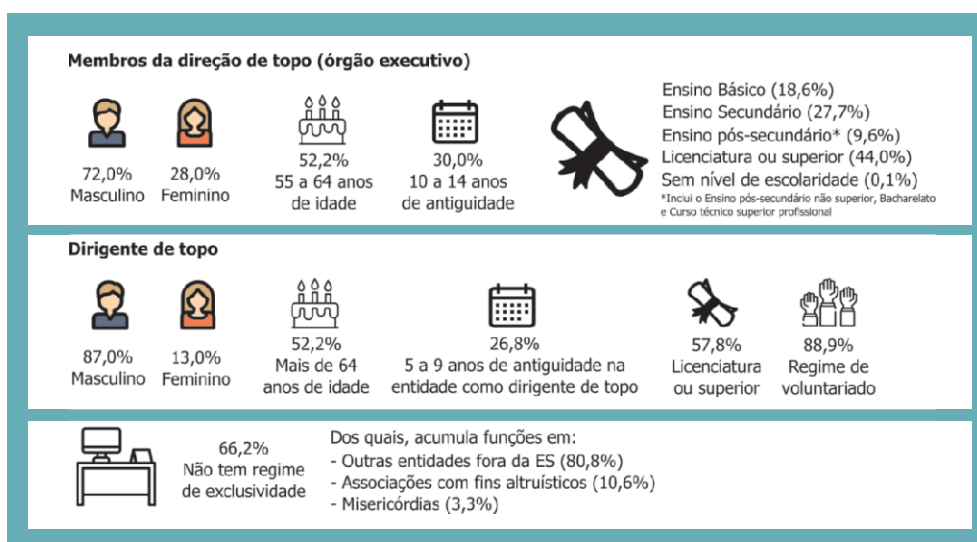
Membros da direção de topo (órgão executivo)

72,0%
Masculino

28,0%
Feminino

52,2%
55 a 64 anos de idade

30,0%
10 a 14 anos de antiguidade

Ensino Básico (18,6%)
Ensino Secundário (27,7%)
Ensino pós-secundário* (9,6%)
Licenciatura ou superior (44,0%)
Sem nível de escolaridade (0,1%)
*Inclui o Ensino pós-secundário não superior, Bacharelato e Curso técnico superior profissional

Dirigente de topo

87,0%
Masculino

13,0%
Feminino

52,2%
Mais de 64 anos de idade

26,8%
5 a 9 anos de antiguidade na entidade como dirigente de topo

57,8%
Licenciatura ou superior

88,9%
Regime de voluntariado

66,2%
Não tem regime de exclusividade

Dos quais, acumula funções em:
- Outras entidades fora da ES (80,8%)
- Associações com fins altruísticos (10,6%)
- Misericórdias (3,3%)